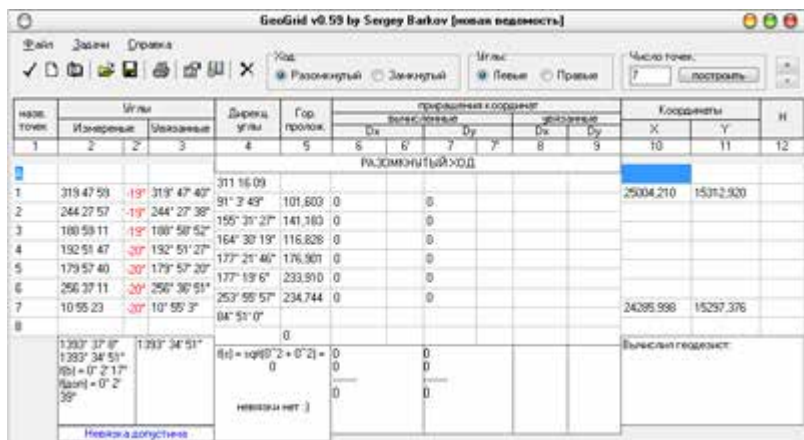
GeoGrid v0.59 by Sergey Barkov [новая ведомость]

Файл Задачи Справка

Ход: Разомкнутый Замкнутый

Углы: Левые Правые

Число точек: 7 построить

| назв. точек | Углы Измеренные | | Углы Увязанные | Дирекц. углы | Гор. пролож. | приращения координат вычисленные Dx | | Dy | | увязанные Dx | Dy | Координаты X | Y | H |
|---|---|---|---|---|---|---|---|---|---|---|---|---|---|---|
| 1 | 2 | 2' | 3 | 4 | 5 | 6 | 6' | 7 | 7' | 8 | 9 | 10 | 11 | 12 |
| | | | | РАЗОМКНУТЫЙ ХОД | | | | | | | | | | |
| | | | | 311 16 09 | | | | | | | | | | |
| 1 | 319 47 59 | -19" | 319° 47' 40" | 91° 3' 49" | 101,603 | 0 | | 0 | | | | 25004,210 | 15312,920 | |
| 2 | 244 27 57 | -19" | 244° 27' 38" | 155° 31' 27" | 141,183 | 0 | | 0 | | | | | | |
| 3 | 188 59 11 | -19" | 188° 58' 52" | 164° 30' 19" | 116,828 | 0 | | 0 | | | | | | |
| 4 | 192 51 47 | -20" | 192° 51' 27" | 177° 21' 46" | 176,901 | 0 | | 0 | | | | | | |
| 5 | 179 57 40 | -20" | 179° 57' 20" | 177° 19' 6" | 233,910 | 0 | | 0 | | | | | | |
| 6 | 256 37 11 | -20" | 256° 36' 51" | 253° 55' 57" | 234,744 | 0 | | 0 | | | | | | |
| 7 | 10 55 23 | -20" | 10° 55' 3" | 84° 51' 0" | | | | | | | | 24285,998 | 15297,376 | |
| 8 | | | | | 0 | | | | | | | | | |

1393° 37' 0"
1393° 34' 51"
f(b) = 0° 2' 17"
f(доп) = 0° 2' 39"

1393° 34' 51"

f(s) = sqrt(0^2 + 0^2) = 0

невязки нет :)

0
0
0

0
0
0

Вычислил геодезист:

Невязка допустима